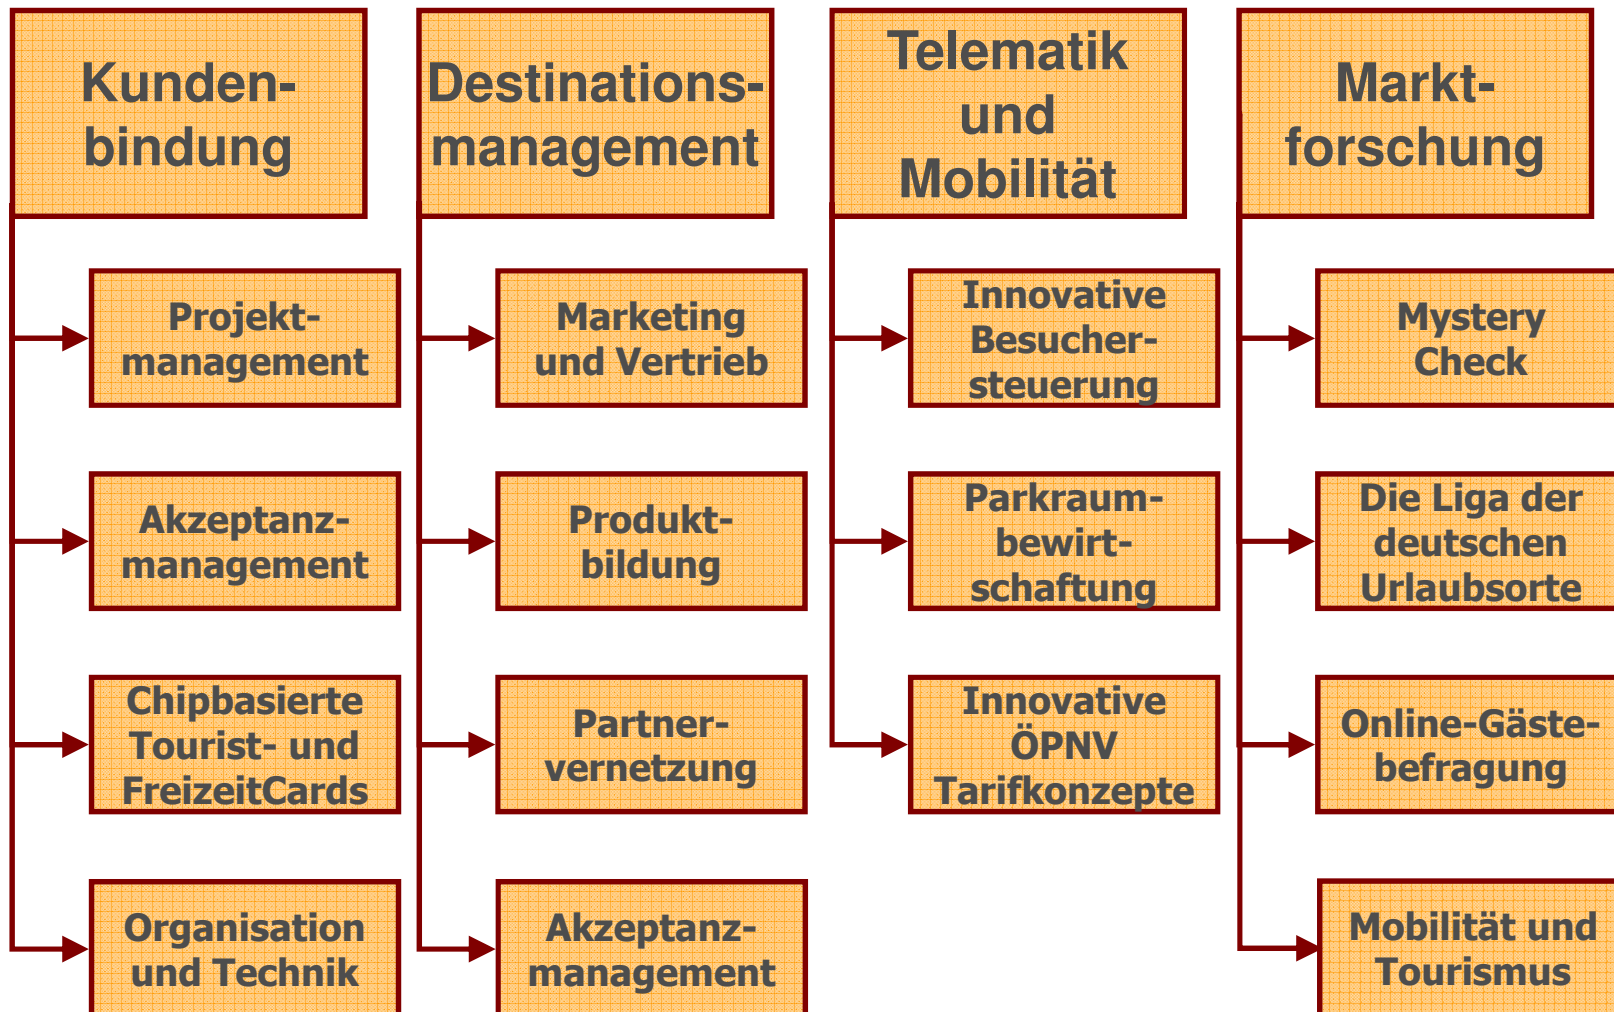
Kundenbindung

Projektmanagement

Akzeptanzmanagement

Chipbasierte Tourist- und FreizeitCards

Organisation und Technik

Destinationsmanagement

Marketing und Vertrieb

Produktbildung

Partnervernetzung

Akzeptanzmanagement

Telematik und Mobilität

Innovative Besuchersteuerung

Parkraumbewirtschaftung

Innovative ÖPNV Tarifkonzepte

Marktforschung

Mystery Check

Die Liga der deutschen Urlaubsorte

Online-Gästebefragung

Mobilität und Tourismus